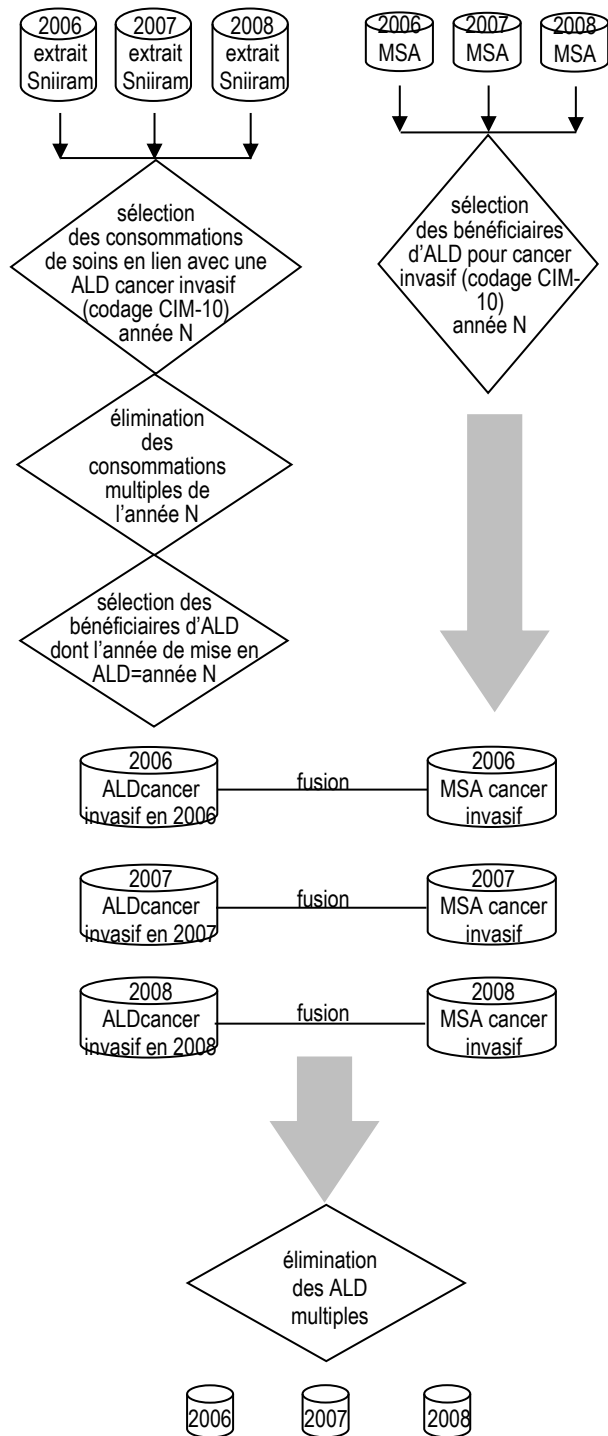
2006 extrait Sniiram

2007 extrait Sniiram

2008 extrait Sniiram

2006 MSA

2007 MSA

2008 MSA

sélection des consommations de soins en lien avec une ALD cancer invasif (codage CIM-10) année N

sélection des bénéficiaires d'ALD pour cancer invasif (codage CIM-10) année N

élimination des consommations multiples de l'année N

sélection des bénéficiaires d'ALD dont l'année de mise en ALD=année N

2006 ALDcancer invasif en 2006

fusion

2006 MSA cancer invasif

2007 ALDcancer invasif en 2007

fusion

2007 MSA cancer invasif

2008 ALDcancer invasif en 2008

fusion

2008 MSA cancer invasif

élimination des ALD multiples

2006

2007

2008